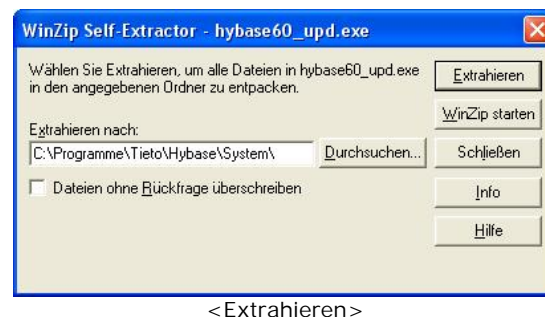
WinZip Self-Extractor - hybase60_upd.exe

Wählen Sie Extrahieren, um alle Dateien in hybase60_upd.exe in den angegebenen Ordner zu entpacken.

Extrahieren nach:

C:\Programme\Tieto\Hybase\System\

Durchsuchen...

Dateien ohne Rückfrage überschreiben

Extrahieren

WinZip starten

Schließen

Info

Hilfe

<Extrahieren>